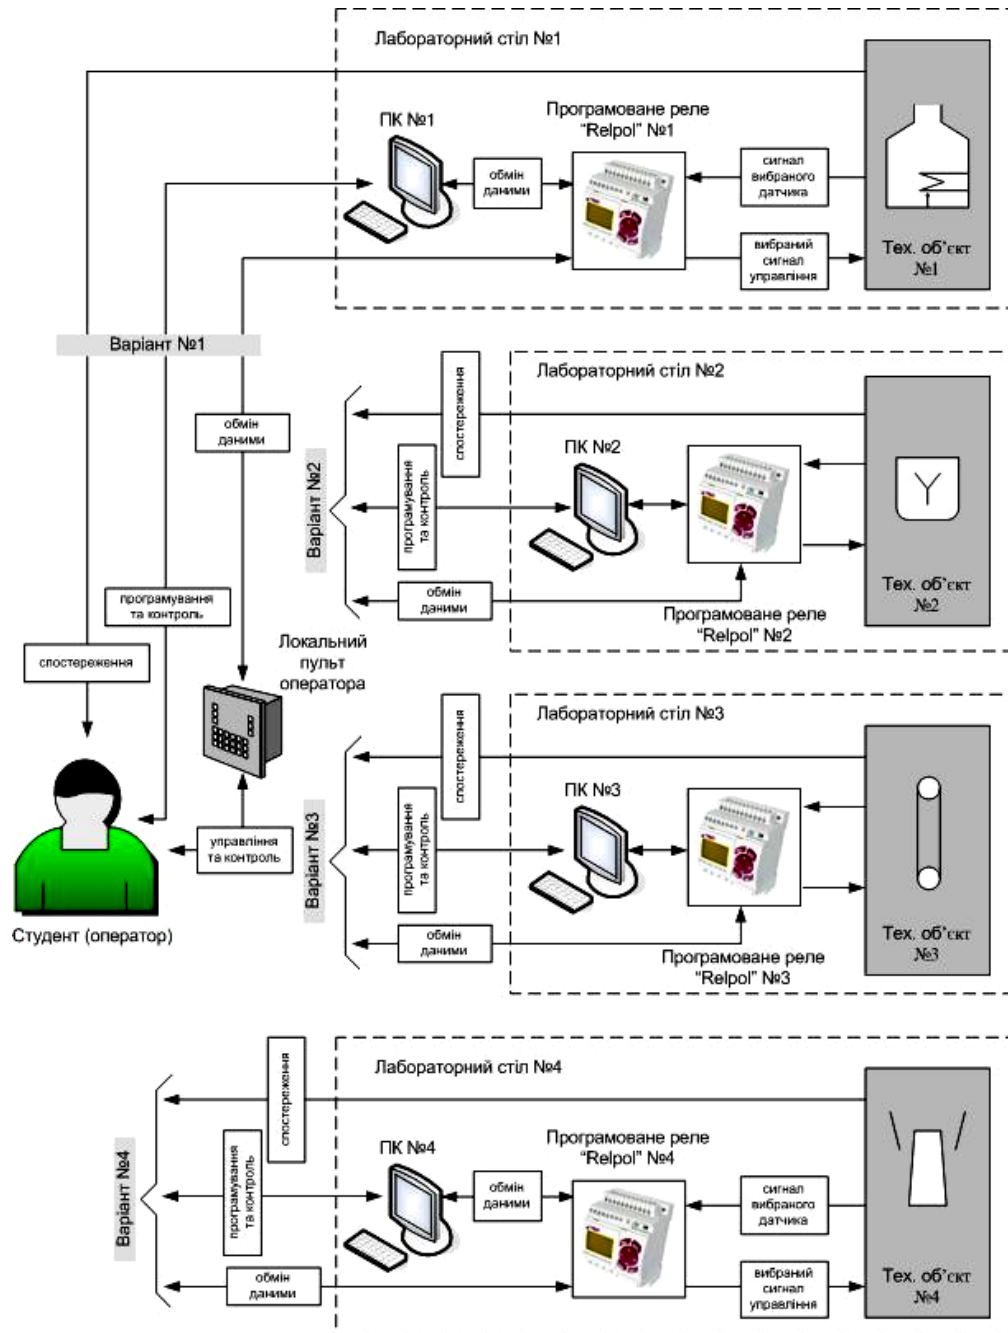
Лабораторний стіл №1

ПК №1

Програмоване реле "Relpol" №1

обмін даними

сигнал вибраного датчика

вибраний сигнал управління

Тех. об'єкт №1

Варіант №1

обмін даними

Лабораторний стіл №2

спостереження

ПК №2

Варіант №2

програмування та контроль

обмін даними

Програмоване реле "Relpol" №2

Тех. об'єкт №2

програмування та контроль

спостереження

Локальний пульт оператора

Лабораторний стіл №3

спостереження

ПК №3

Варіант №3

програмування та контроль

управління та контроль

обмін даними

Програмоване реле "Relpol" №3

Тех. об'єкт №3

Студент (оператор)

Лабораторний стіл №4

спостереження

ПК №4

Програмоване реле "Relpol" №4

Варіант №4

програмування та контроль

обмін даними

сигнал вибраного датчика

обмін даними

вибраний сигнал управління

Тех. об'єкт №4